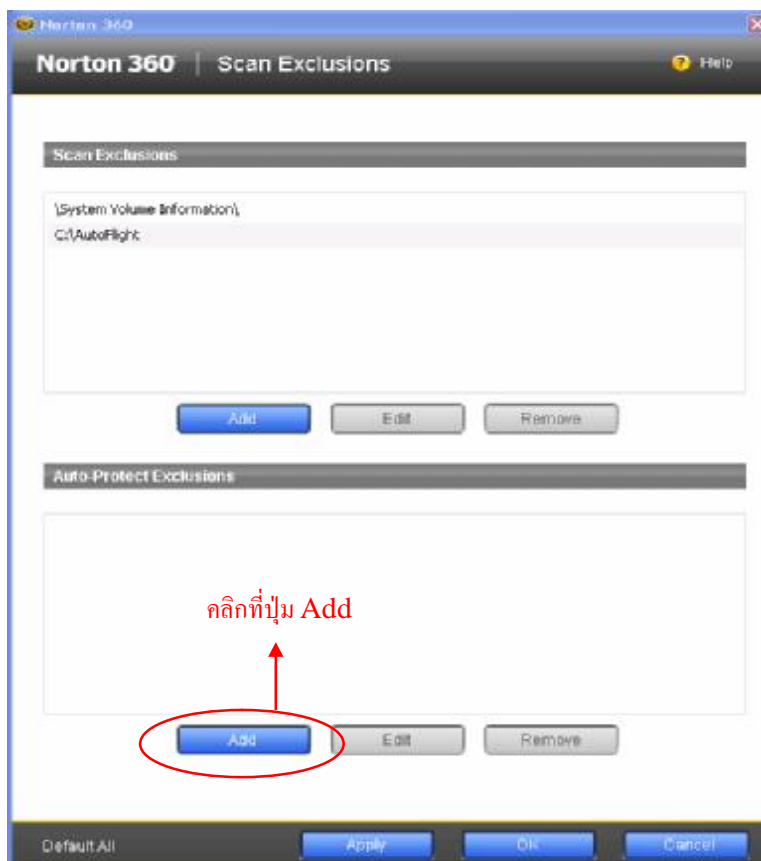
Norton 360

Norton 360 | Scan Exclusions

Help

Scan Exclusions

\System Volume Information\

C:\AutoFlight

Add

Edit

Remove

Auto-Protect Exclusions

คลิกที่ปุ่ม Add

Add

Edit

Remove

Default All

Apply

OK

Cancel